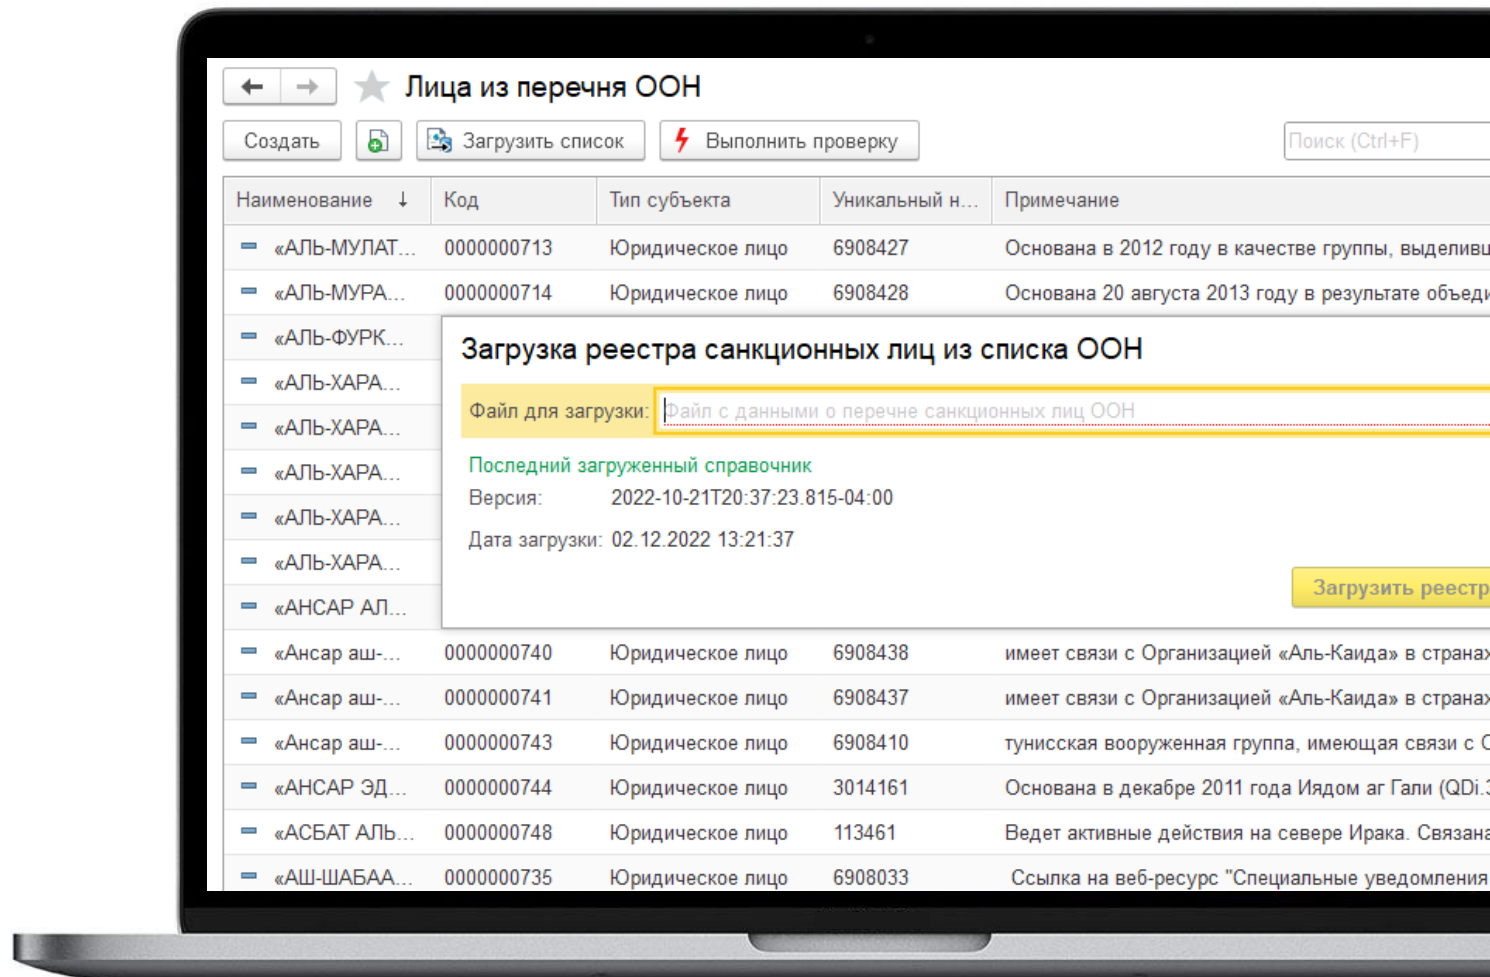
Лица из перечня ООН

Создать | Загрузить список | Выполнить проверку | Поиск (Ctrl+F)

| Наименование ↓ | Код | Тип субъекта | Уникальный н... | Примечание |
|---|---|---|---|---|
| «АЛЬ-МУЛАТ... | 0000000713 | Юридическое лицо | 6908427 | Основана в 2012 году в качестве группы, выделивш |
| «АЛЬ-МУРА... | 0000000714 | Юридическое лицо | 6908428 | Основана 20 августа 2013 году в результате объеди |
| «АЛЬ-ФУРК... | | | | |
| «АЛЬ-ХАРА... | | | | |
| «АЛЬ-ХАРА... | | | | |
| «АЛЬ-ХАРА... | | | | |
| «АЛЬ-ХАРА... | | | | |
| «АЛЬ-ХАРА... | | | | |
| «АНСАР АЛ... | | | | |
| «Ансар аш-... | 0000000740 | Юридическое лицо | 6908438 | имеет связи с Организацией «Аль-Каида» в страна |
| «Ансар аш-... | 0000000741 | Юридическое лицо | 6908437 | имеет связи с Организацией «Аль-Каида» в страна |
| «Ансар аш-... | 0000000743 | Юридическое лицо | 6908410 | тунисская вооруженная группа, имеющая связи с О |
| «АНСАР ЭД... | 0000000744 | Юридическое лицо | 3014161 | Основана в декабре 2011 года Иядом аг Гали (QDi.3 |
| «АСБАТ АЛЬ... | 0000000748 | Юридическое лицо | 113461 | Ведет активные действия на севере Ирака. Связана |
| «АШ-ШАБАА... | 0000000735 | Юридическое лицо | 6908033 | Ссылка на веб-ресурс "Специальные уведомления |

Загрузка реестра санкционных лиц из списка ООН

Файл для загрузки: Файл с данными о перечне санкционных лиц ООН

Последний загруженный справочник
Версия: 2022-10-21T20:37:23.815-04:00

Дата загрузки: 02.12.2022 13:21:37

Загрузить реестр